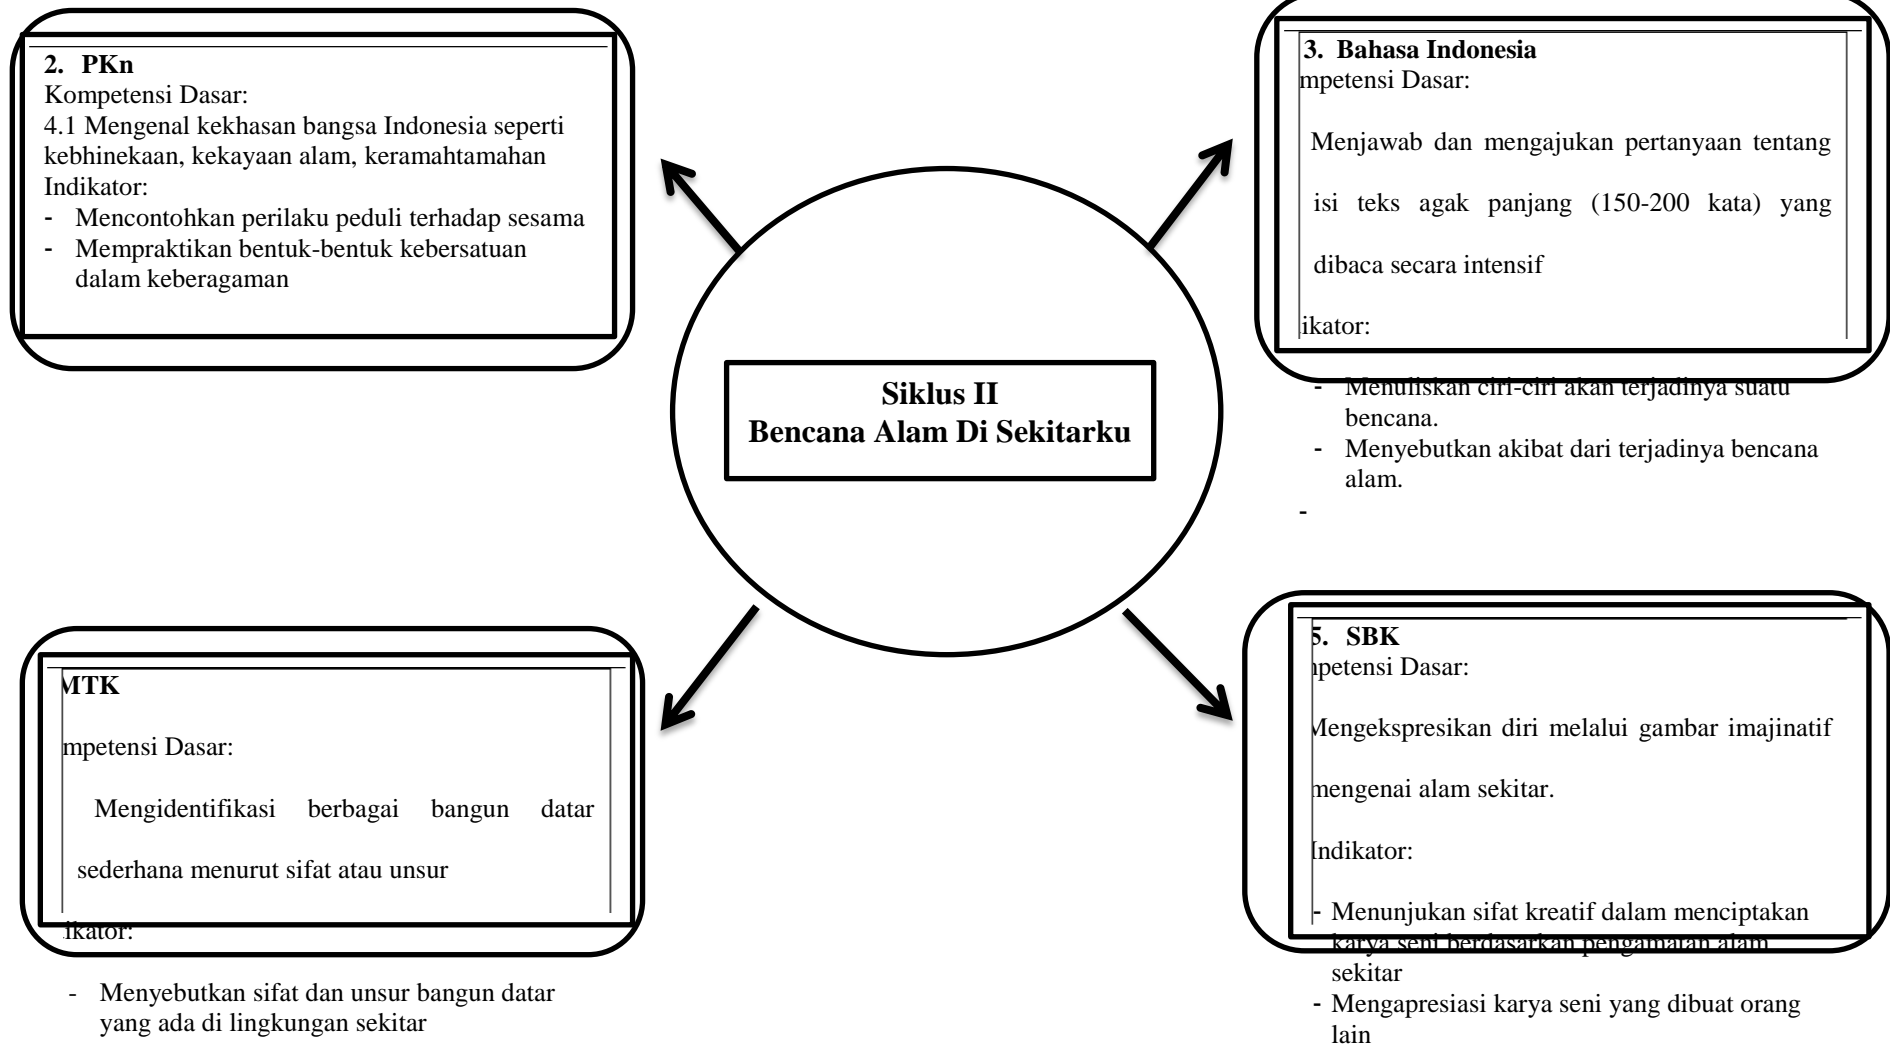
2. PKn
Kompetensi Dasar:
4.1 Mengenal kekhasan bangsa Indonesia seperti kebhinekaan, kekayaan alam, keramahtamahan
Indikator:
- Mencontohkan perilaku peduli terhadap sesama
- Mempraktikan bentuk-bentuk kebersatuan dalam keberagaman

3. Bahasa Indonesia
mpetensi Dasar:
Menjawab dan mengajukan pertanyaan tentang isi teks agak panjang (150-200 kata) yang dibaca secara intensif
ikator:
- Menuliskan ciri-ciri akan terjadinya suatu bencana.
- Menyebutkan akibat dari terjadinya bencana alam.
-

Siklus II
Bencana Alam Di Sekitarku

MTK
mpetensi Dasar:
Mengidentifikasi berbagai bangun datar sederhana menurut sifat atau unsur
ikator:
- Menyebutkan sifat dan unsur bangun datar yang ada di lingkungan sekitar

5. SBK
petensi Dasar:
Mengekspresikan diri melalui gambar imajinatif mengenai alam sekitar.
Indikator:
- Menunjukan sifat kreatif dalam menciptakan karya seni berdasarkan pengamatan alam sekitar
- Mengapresiasi karya seni yang dibuat orang lain